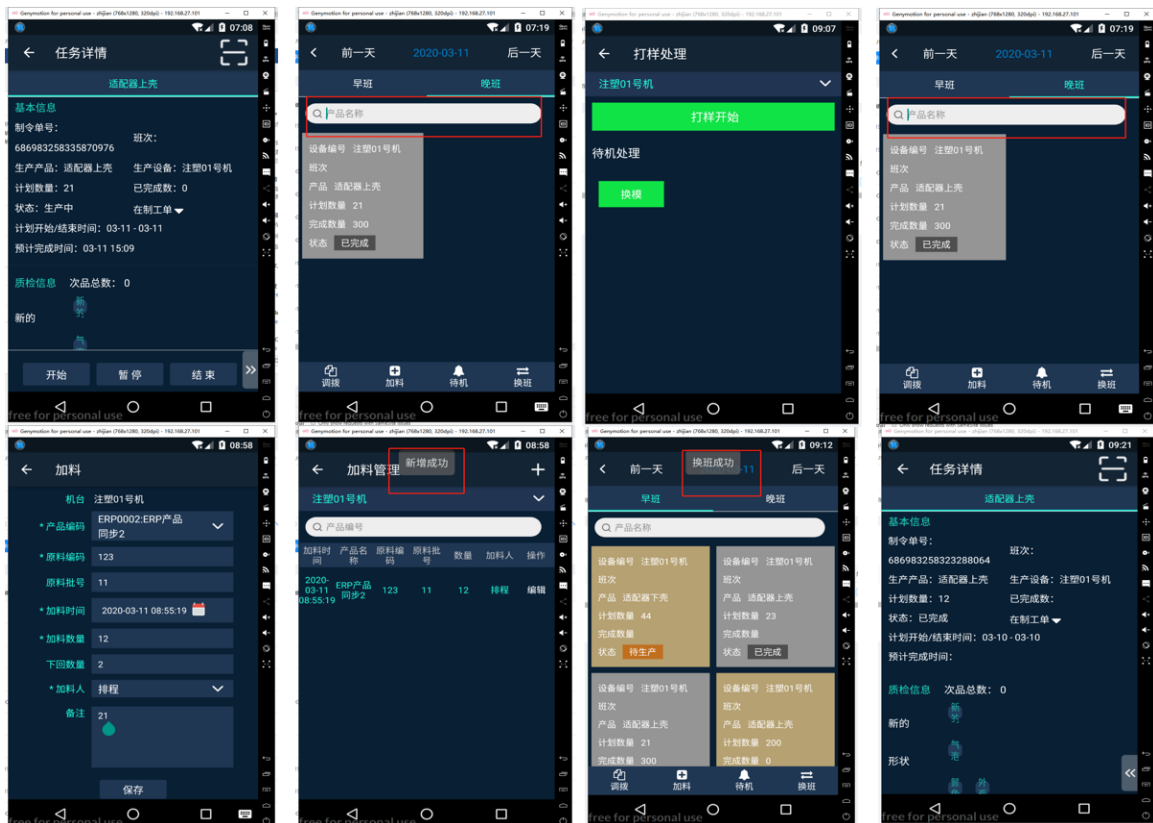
Genymotion for personal use - zhijian (768x1280, 320dpi) - 192.168.27.101

07:08

任务详情

适配器上壳

基本信息

制令单号:
686983258335870976
班次:

生产产品: 适配器上壳
生产设备: 注塑01号机

计划数量: 21
已完成数: 0

状态: 生产中
在制工单

计划开始/结束时间: 03-11 - 03-11

预计完成时间: 03-11 15:09

质检信息
次品总数: 0

新的

开始
暂停
结束

free for personal use

Genymotion for personal use - zhijian (768x1280, 320dpi) - 192.168.27.101

07:19

前一天
2020-03-11
后一天

早班
晚班

产品名称

设备编号 注塑01号机
班次
产品 适配器上壳
计划数量 21
完成数量 300
状态 已完成

调拨
加料
待机
换班

free for personal use

Genymotion for personal use - zhijian (768x1280, 320dpi) - 192.168.27.101

09:07

打样处理

注塑01号机

打样开始

待机处理

换模

free for personal use

Genymotion for personal use - zhijian (768x1280, 320dpi) - 192.168.27.101

07:19

前一天
2020-03-11
后一天

早班
晚班

产品名称

设备编号 注塑01号机
班次
产品 适配器上壳
计划数量 21
完成数量 300
状态 已完成

调拨
加料
待机
换班

free for personal use

Genymotion for personal use - zhijian (768x1280, 320dpi) - 192.168.27.101

08:58

加料

机台 注塑01号机

*产品编码 ERP0002:ERP产品同步2

*原料编码 123

原料批号 11

*加料时间 2020-03-11 08:55:19

*加料数量 12

下回数量 2

*加料人 排程

备注 21

保存

free for personal use

Genymotion for personal use - zhijian (768x1280, 320dpi) - 192.168.27.101

08:58

加料管理
新增成功

注塑01号机

产品编号

| 加料时间 | 产品名称 | 原料编号 | 原料批号 | 数量 | 加料人 | 操作 |
|---|---|---|---|---|---|---|
| 2020-03-11 08:55:19 | ERP产品同步2 | 123 | 11 | 12 | 排程 | 编辑 |

free for personal use

Genymotion for personal use - zhijian (768x1280, 320dpi) - 192.168.27.101

09:12

前一天
换班成功
后一天

早班
晚班

产品名称

设备编号 注塑01号机
班次
产品 适配器下壳
计划数量 44
完成数量
状态 待生产

设备编号 注塑01号机
班次
产品 适配器上壳
计划数量 23
完成数量
状态 已完成

设备编号 注塑01号机
班次
产品 适配器上壳
计划数量 21
完成数量 300

设备编号 注塑01号机
班次
产品 适配器上壳
计划数量 200
完成数量 0

调拨
加料
待机
换班

free for personal use

Genymotion for personal use - zhijian (768x1280, 320dpi) - 192.168.27.101

09:21

任务详情

适配器上壳

基本信息

制令单号:
686983258323288064
班次:

生产产品: 适配器上壳
生产设备: 注塑01号机

计划数量: 12
已完成数:

状态: 已完成
在制工单

计划开始/结束时间: 03-10 - 03-10

预计完成时间:

质检信息
次品总数: 0

新的

形状

free for personal use